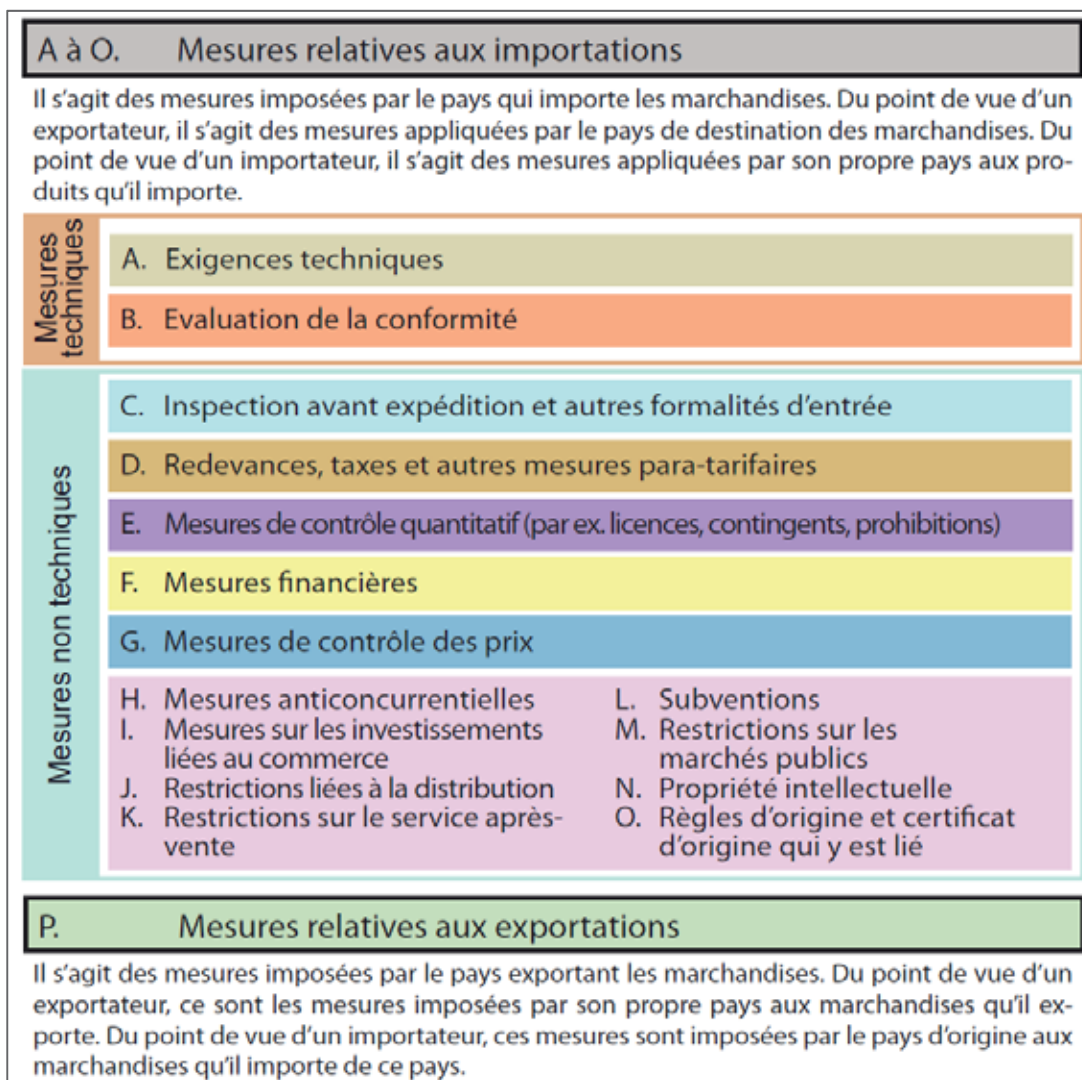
A à O. Mesures relatives aux importations

Il s'agit des mesures imposées par le pays qui importe les marchandises. Du point de vue d'un exportateur, il s'agit des mesures appliquées par le pays de destination des marchandises. Du point de vue d'un importateur, il s'agit des mesures appliquées par son propre pays aux produits qu'il importe.

Mesures techniques

A. Exigences techniques

B. Evaluation de la conformité

Mesures non techniques

C. Inspection avant expédition et autres formalités d'entrée

D. Redevances, taxes et autres mesures para-tarifaires

E. Mesures de contrôle quantitatif (par ex. licences, contingents, prohibitions)

F. Mesures financières

G. Mesures de contrôle des prix

H. Mesures anticoncurrentielles
I. Mesures sur les investissements liées au commerce
J. Restrictions liées à la distribution
K. Restrictions sur le service après-vente

L. Subventions
M. Restrictions sur les marchés publics
N. Propriété intellectuelle
O. Règles d'origine et certificat d'origine qui y est lié

P. Mesures relatives aux exportations

Il s'agit des mesures imposées par le pays exportant les marchandises. Du point de vue d'un exportateur, ce sont les mesures imposées par son propre pays aux marchandises qu'il exporte. Du point de vue d'un importateur, ces mesures sont imposées par le pays d'origine aux marchandises qu'il importe de ce pays.